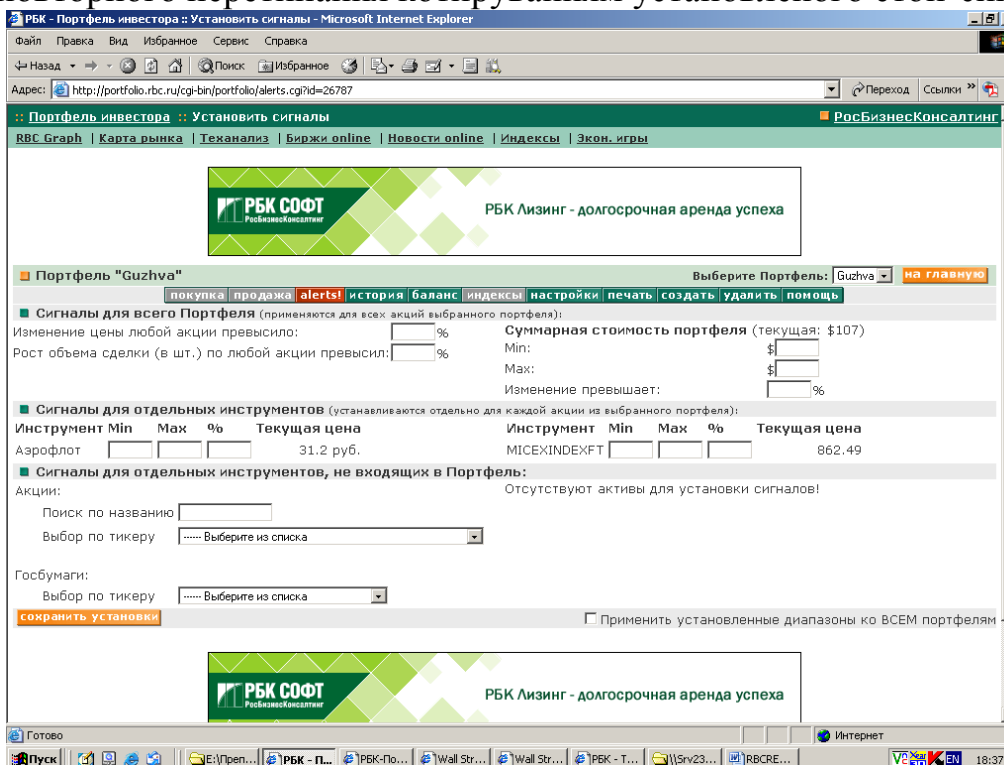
РБК - Портфель инвестора :: Установить сигналы - Microsoft Internet Explorer

Файл Правка Вид Избранное Сервис Справка

Назад Поиск Избранное

Адрес: http://portfolio.rbc.ru/cgi-bin/portfolio/alerts.cgi?id=26787 Переход Ссылки

:: Портфель инвестора :: Установить сигналы ■ РосБизнесКонсалтинг

RBC Graph | Карта рынка | Теханализ | Биржи online | Новости online | Индексы | Экон. игры

РБК СОФТ РосБизнесКонсалтинг РБК Лизинг - долгосрочная аренда успеха

■ Портфель "Guzhva" Выберите Портфель: Guzhva на главную

покупка продажа alerts! история баланс индексы настройки печать создать удалить помощь

■ Сигналы для всего Портфеля (применяются для всех акций выбранного портфеля):

Изменение цены любой акции превысило: %

Рост объема сделки (в шт.) по любой акции превысил: %

Суммарная стоимость портфеля (текущая: $107)

Min: $

Max: $

Изменение превышает: %

■ Сигналы для отдельных инструментов (устанавливаются отдельно для каждой акции из выбранного портфеля):

| Инструмент | Min | Max | % | Текущая цена | Инструмент | Min | Max | % | Текущая цена |
|---|---|---|---|---|---|---|---|---|---|
| Аэрофлот | | | | 31.2 руб. | MICEXINDEXFT | | | | 862.49 |

■ Сигналы для отдельных инструментов, не входящих в Портфель:

Акции:

Отсутствуют активы для установки сигналов!

Поиск по названию

Выбор по тикеру ------ Выберите из списка

Госбумаги:

Выбор по тикеру ------ Выберите из списка

сохранить установки

Применить установленные диапазоны ко ВСЕМ портфелям

РБК СОФТ РосБизнесКонсалтинг РБК Лизинг - долгосрочная аренда успеха

Готово Интернет

Пуск E:\Преп... РБК - П... РБК-По... Wall Str... Wall Str... РБК - Т... \\Srv23... RBCRE... EN 18:37